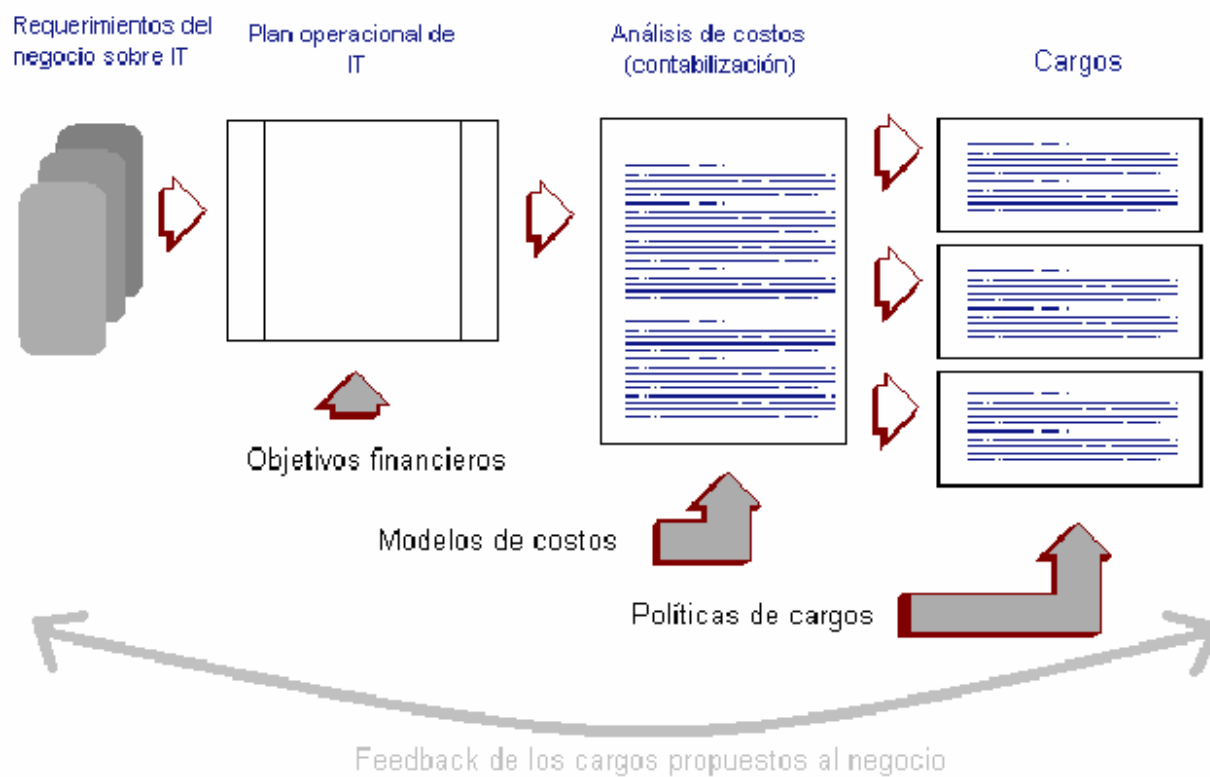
Requerimientos del negocio sobre IT

Plan operacional de IT

Análisis de costos (contabilización)

Cargos

Objetivos financieros

Modelos de costos

Políticas de cargos

Feedback de los cargos propuestos al negocio